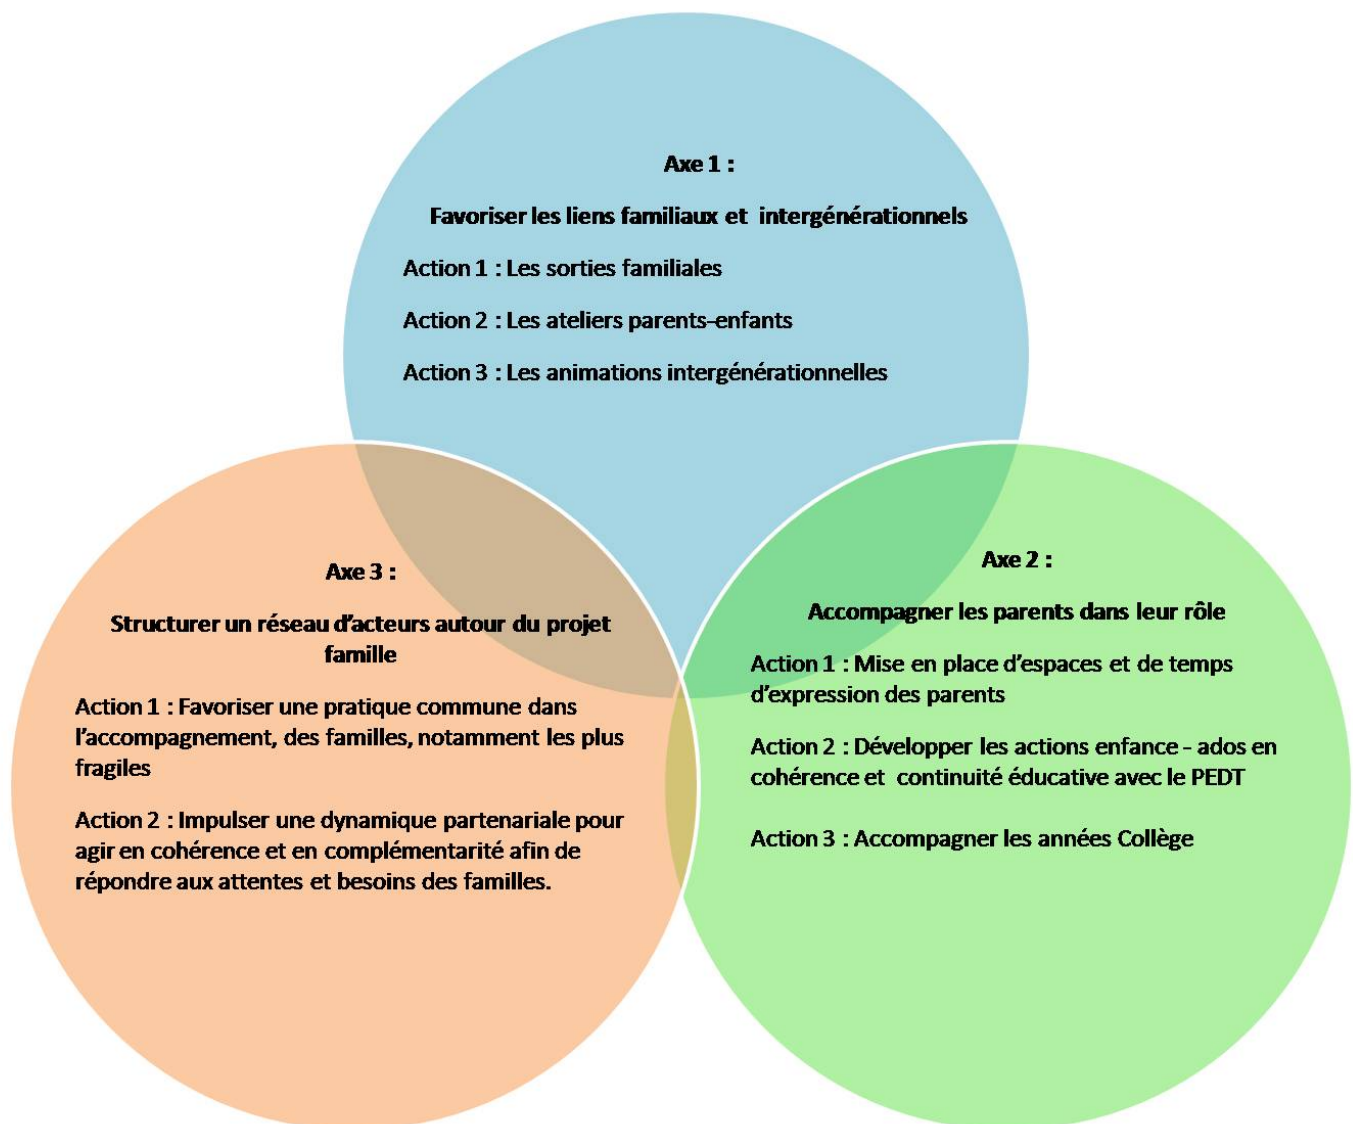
Axe 1 :

Favoriser les liens familiaux et intergénérationnels

Action 1 : Les sorties familiales

Action 2 : Les ateliers parents-enfants

Action 3 : Les animations intergénérationnelles

Axe 3 :

Structurer un réseau d'acteurs autour du projet famille

Action 1 : Favoriser une pratique commune dans l'accompagnement, des familles, notamment les plus fragiles

Action 2 : Impulser une dynamique partenariale pour agir en cohérence et en complémentarité afin de répondre aux attentes et besoins des familles.

Axe 2 :

Accompagner les parents dans leur rôle

Action 1 : Mise en place d'espaces et de temps d'expression des parents

Action 2 : Développer les actions enfance - ados en cohérence et continuité éducative avec le PEDT

Action 3 : Accompagner les années Collège